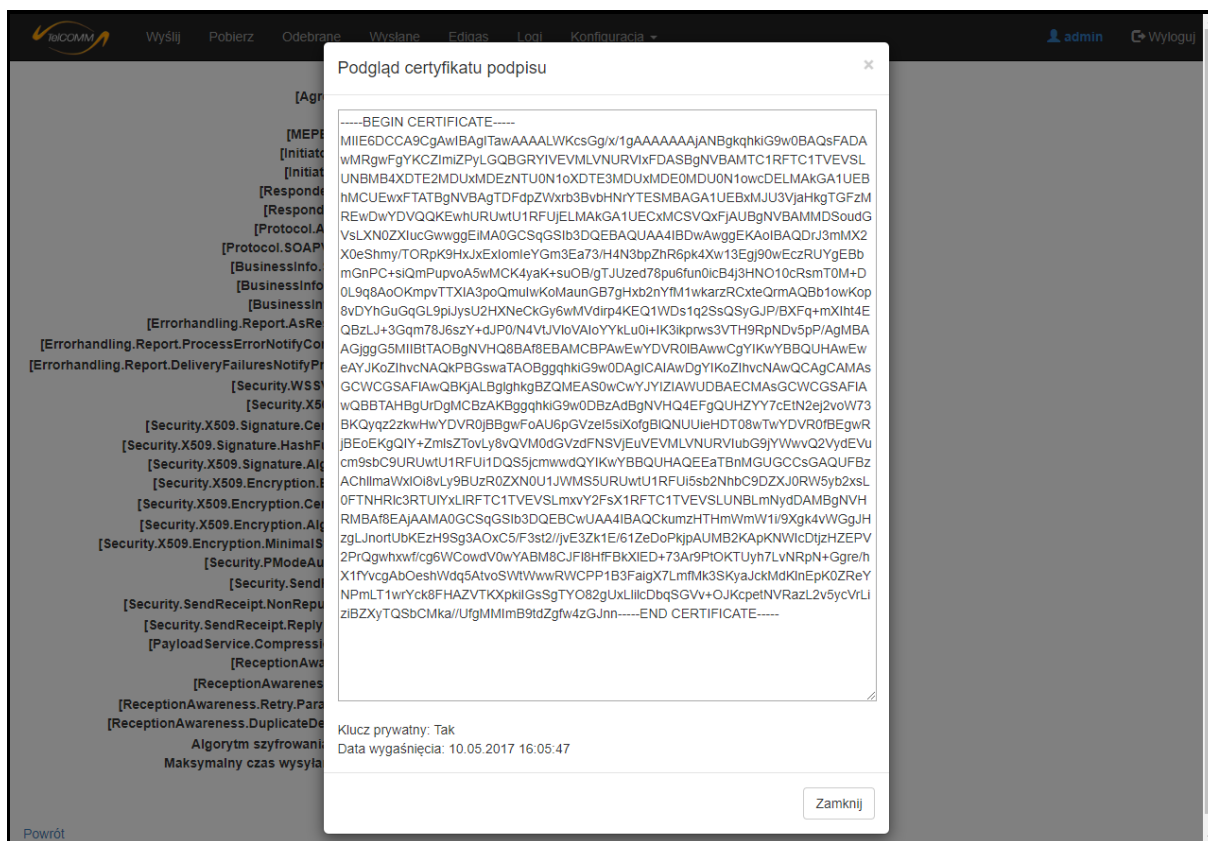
telCOMM Wyślij Pobierz Odebrane Wysłane Edigas Logi Konfiguracja admin Wyloguj

[Agr
[MEPE
[Initiato
[Initiat
[Responde
[Respond
[Protocol.A
[Protocol.SOAP
[BusinessInfo.
[BusinessInfo
[BusinessIn
[Errorhandling.Report.AsRe
[Errorhandling.Report.ProcessErrorNotifyCo
[Errorhandling.Report.DeliveryFailuresNotifyPr
[Security.WSS
[Security.X5
[Security.X509.Signature.Cer
[Security.X509.Signature.HashF
[Security.X509.Signature.Alg
[Security.X509.Encryption.E
[Security.X509.Encryption.Ce
[Security.X509.Encryption.Alg
[Security.X509.Encryption.MinimalS
[Security.PModeAu
[Security.Send
[Security.SendReceipt.NonRepu
[Security.SendReceipt.Reply
[PayloadService.Compressi
[ReceptionAwa
[ReceptionAwarenes
[ReceptionAwareness.Retry.Para
[ReceptionAwareness.DuplicateDe
Algorytm szyfrowani
Maksymalny czas wysyła

Powrót

Podgląd certyfikatu podpisu

×

-----BEGIN CERTIFICATE----- MIIE6DCCA9CgAwIBAgITawAAAALWKcsGg/x/1gAAAAAAAjANBgkqhkiG9w0BAQsFADAwMRgwFgYKCZImiZPyLGQBGRYIVEVMLVNURVIxFDASBgNVBAMTC1RFTC1TVEVSLUNBMB4XDTE2MDUxMDEzNTU0N1oXDTE3MDUxMDE0MDU0N1owcDELMAkGA1UEBhMCUEwxFTATBgNVBAgTDFdpZWxrb3BvbHNrYTESMBAGA1UEBxMJU3VjaHkgTGFzMREwDwYDVQQKEwhURUwtU1RFUjELMAkGA1UECxMCSVQxFjAUBgNVBAMMDSoudGVsLXN0ZXIucGwwggEiMA0GCSqGSIb3DQEBAQUAA4IBDwAwggEKAoIBAQDrJ3mMX2X0eShmy/TORpK9HxJxExIomIeYGm3Ea73/H4N3bpZhR6pk4Xw13Egj90wEczRUYgEBbmGnPC+siQmPupvoA5wMCK4yaK+suOB/gTJUzed78pu6fun0icB4j3HNO10cRsmT0M+D0L9q8AoOKmpvTTXIA3poQmuIwKoMaunGB7gHxb2nYfM1wkarzRCxteQrmAQBb1owKop8vDYhGuGqGL9piJysU2HXNeCkGy6wMVdirp4KEQ1WDs1q2SsQSyGJP/BXFq+mXIht4EQBzLJ+3Gqm78J6szY+dJP0/N4VtJVIoVAIoYYkLu0i+IK3ikprws3VTH9RpNDv5pP/AgMBAAGjggG5MIIBtTAOBgNVHQ8BAf8EBAMCBPAwEwYDVR0lBAwwCgYIKwYBBQUHAwEweAYJKoZIhvcNAQkPBGswaTAOBggqhkiG9w0DAgICAIAwDgYIKoZIhvcNAwQCAgCAMAsGCWCGSAFlAwQBKjALBglghkgBZQMEAS0wCwYJYIZIAWUDBAECMAsGCWCGSAFlAwQBBTAHBgUrDgMCBzAKBggqhkiG9w0DBzAdBgNVHQ4EFgQUHZYY7cEtN2ej2voW73BKQyqz2zkwHwYDVR0jBBgwFoAU6pGVzeI5siXofgBIQNUUieHDT08wTwYDVR0fBEgwRjBEoEKgQIY+ZmlsZTovLy8vQVM0dGVzdFNSVjEuVEVMLVNURVIubG9jYWwvQ2VydEVucm9sbC9URUwtU1RFUi1DQS5jcmwwdQYIKwYBBQUHAQEEaTBnMGUGCCsGAQUFBzAChllmaWxlOi8vLy9BUzR0ZXN0U1JWMS5URUwtU1RFUi5sb2NhbC9DZXJ0RW5yb2xsL0FTNHRlc3RTUlYxLlRFTC1TVEVSLmxvY2FsX1RFTC1TVEVSLUNBLmNydDAMBgNVHRMBAf8EAjAAMA0GCSqGSIb3DQEBCwUAA4IBAQCkumzHTHmWmW1i/9Xgk4vWGgJHzgLJnortUbKEzH9Sg3AOxC5/F3st2//jvE3Zk1E/61ZeDoPkjpAUMB2KApKNWIcDtjzHZEPV2PrQgwhxwf/cg6WCowdV0wYABM8CJFI8HfFBkXIED+73Ar9PtOKTUyh7LvNRpN+Ggre/hX1fYvcgAbOeshWdq5AtvoSWtWwwRWCPP1B3FaigX7LmfMk3SKyaJckMdKlnEpK0ZReYNPmLT1wrYck8FHAZVTKXpkilGsSgTYO82gUxLiilcDbqSGVv+OJKcpetNVRazL2v5ycVrLiziBZXyTQSbCMka//UfgMMImB9tdZgfw4zGJnn-----END CERTIFICATE-----

Klucz prywatny: Tak
Data wygaśnięcia: 10.05.2017 16:05:47

Zamknij